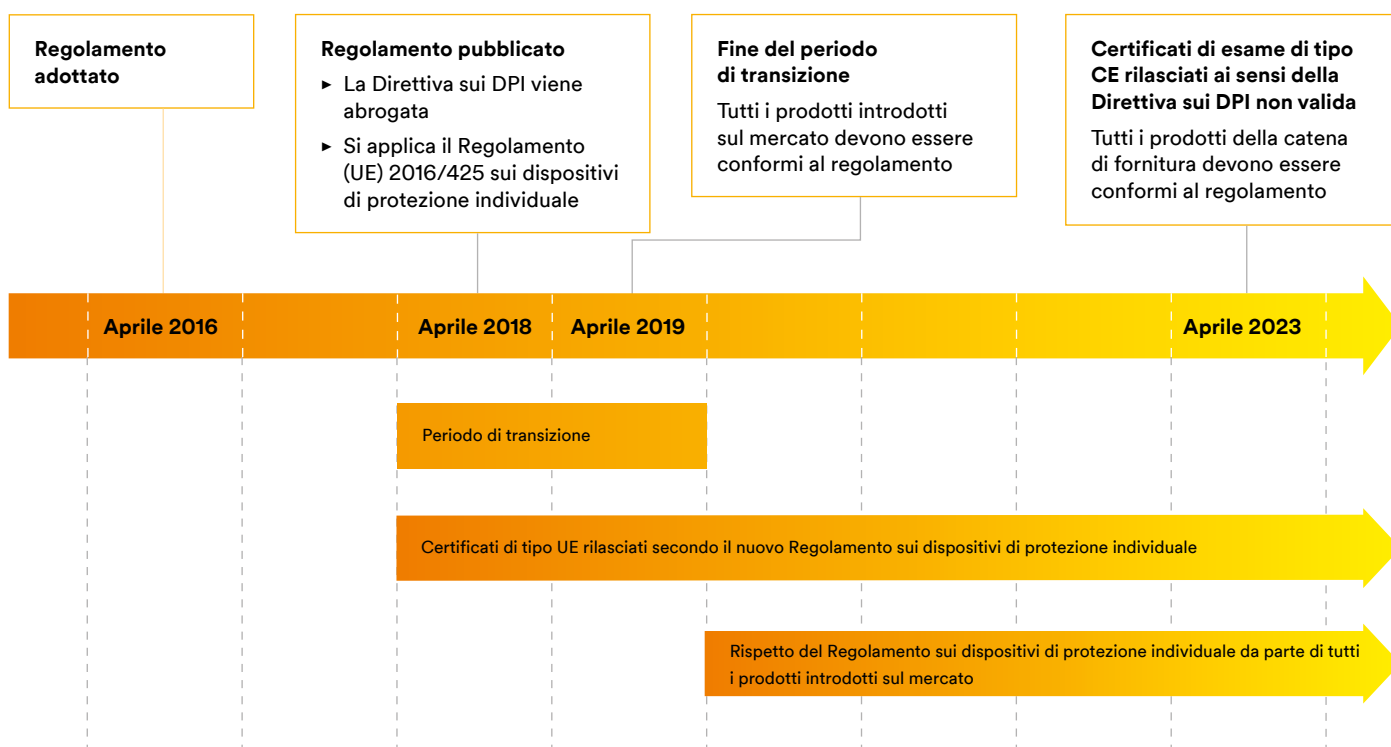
Regolamento adottato

Regolamento pubblicato

► La Direttiva sui DPI viene abrogata

► Si applica il Regolamento (UE) 2016/425 sui dispositivi di protezione individuale

Fine del periodo di transizione

Tutti i prodotti introdotti sul mercato devono essere conformi al regolamento

Certificati di esame di tipo CE rilasciati ai sensi della Direttiva sui DPI non valida

Tutti i prodotti della catena di fornitura devono essere conformi al regolamento

Aprile 2016

Aprile 2018

Aprile 2019

Aprile 2023

Periodo di transizione

Certificati di tipo UE rilasciati secondo il nuovo Regolamento sui dispositivi di protezione individuale

Rispetto del Regolamento sui dispositivi di protezione individuale da parte di tutti i prodotti introdotti sul mercato